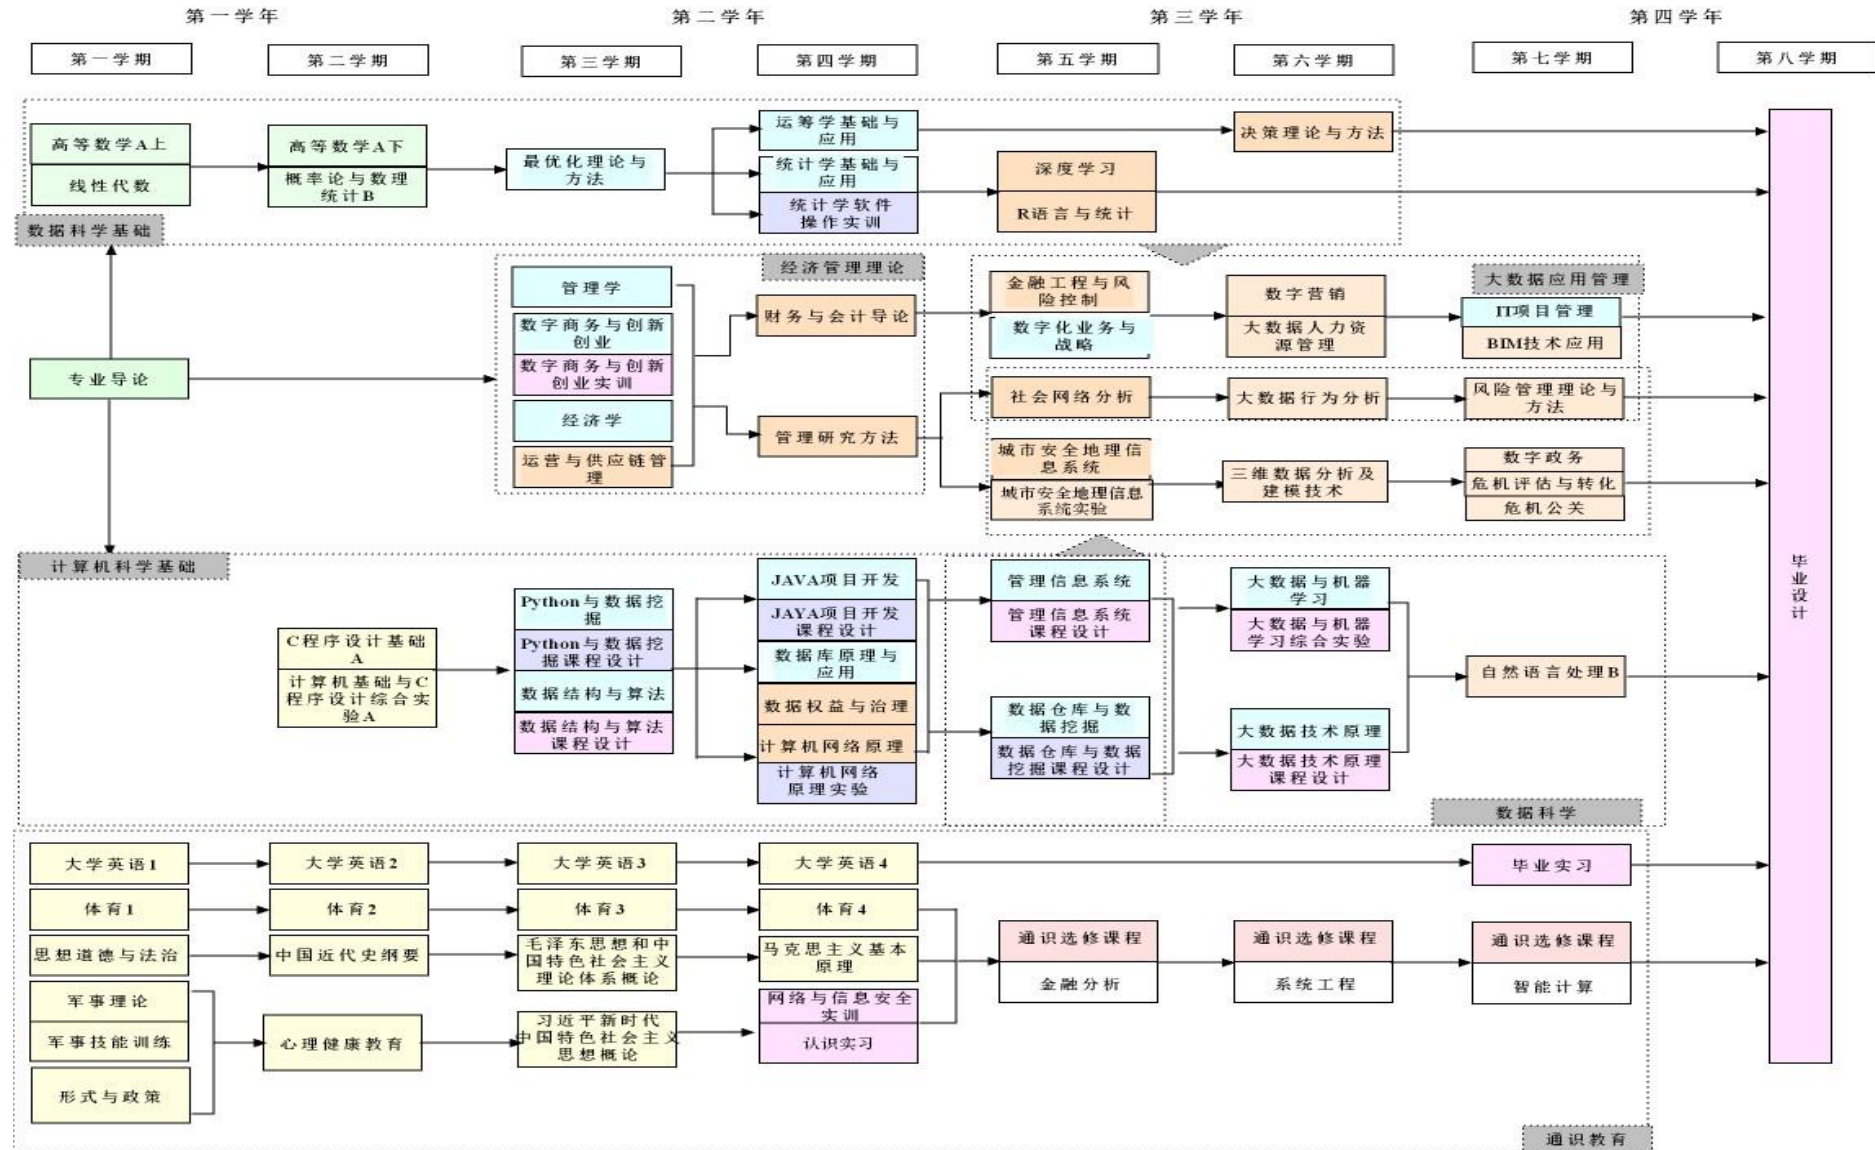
第一学年
第二学年
第三学年
第四学年

第一学期
第二学期
第三学期
第四学期
第五学期
第六学期
第七学期
第八学期

高等数学A上
线性代数
高等数学A下
概率论与数理统计B
最优化理论与方法
运筹学基础与应用
统计学基础与应用
统计学软件操作实训
深度学习
R语言与统计
决策理论与方法
数据科学基础

经济管理理论
管理学
数字商务与创新创业
数字商务与创新创业实训
经济学
运营与供应链管理
财务与会计导论
管理研究方法
专业导论

金融工程与风险控制
数字化业务与战略
数字营销
大数据人力资源管理
大数据应用管理
IT项目管理
BIM技术应用
社会网络分析
大数据行为分析
风险管理理论与方法
城市安全地理信息系统
城市安全地理信息系统实验
三维数据分析及建模技术
数字政务
危机评估与转化
危机公关

计算机科学基础
C程序设计基础A
计算机基础与C程序设计综合实验A
Python与数据挖掘
Python与数据挖掘课程设计
数据结构与算法
数据结构与算法课程设计
JAVA项目开发
JAYA项目开发课程设计
数据库原理与应用
数据权益与治理
计算机网络原理
计算机网络原理实验
管理信息系统
管理信息系统课程设计
数据仓库与数据挖掘
数据仓库与数据挖掘课程设计
大数据与机器学习
大数据与机器学习综合实验
大数据技术原理
大数据技术原理课程设计
自然语言处理B
数据科学

毕业设计

大学英语1
大学英语2
大学英语3
大学英语4
毕业实习
体育1
体育2
体育3
体育4
思想道德与法治
中国近代史纲要
毛泽东思想和中国特色社会主义理论体系概论
马克思主义基本原理
通识选修课程
金融分析
通识选修课程
系统工程
通识选修课程
智能计算
军事理论
军事技能训练
形式与政策
心理健康教育
习近平新时代中国特色社会主义思想概论
网络与信息安全实训
认识实习
通识教育